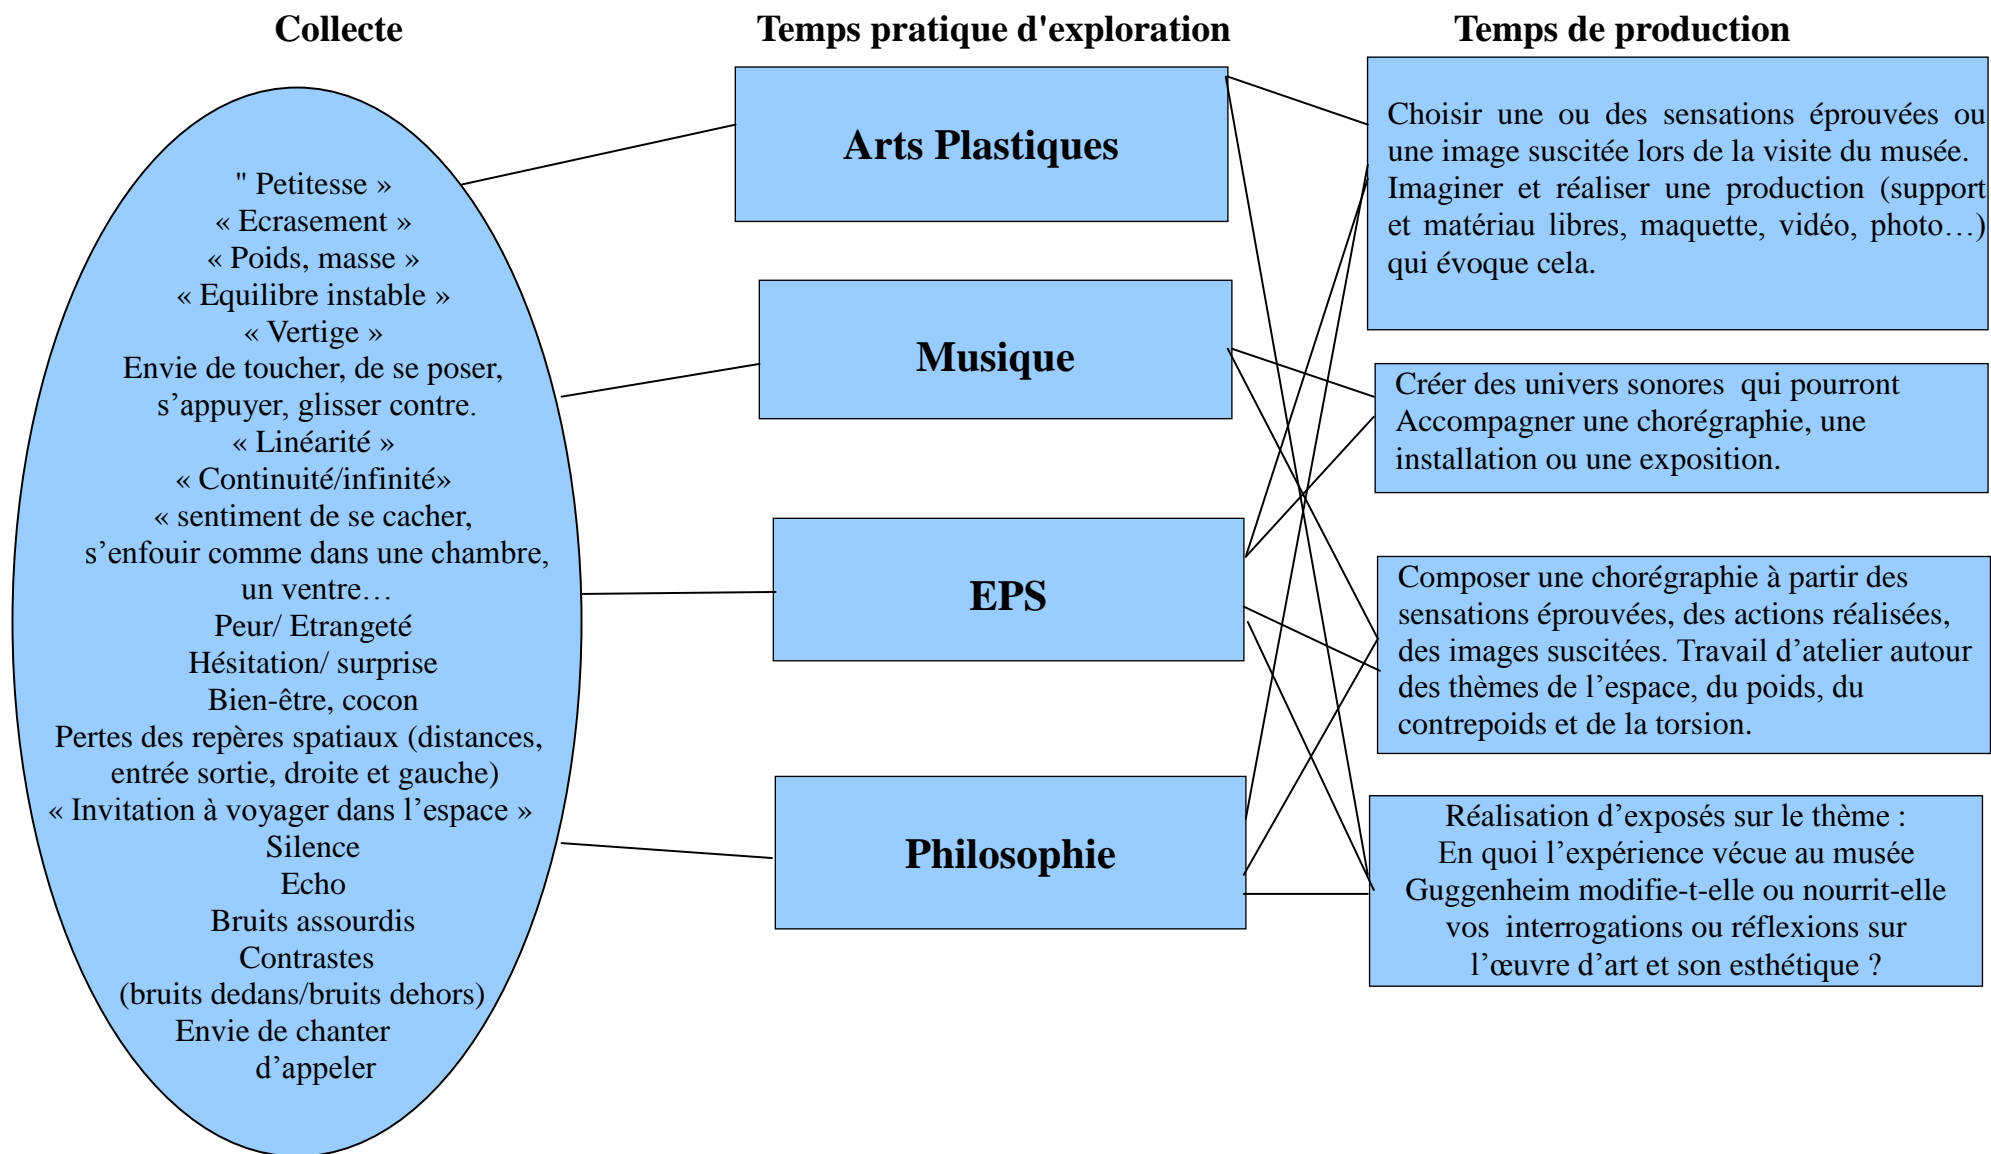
Collecte

Temps pratique d'exploration

Temps de production

" Petitesse »
« Ecrasement »
« Poids, masse »
« Equilibre instable »
« Vertige »
Envie de toucher, de se poser, s’appuyer, glisser contre.
« Linéarité »
« Continuité/infinité»
« sentiment de se cacher, s’enfouir comme dans une chambre, un ventre…
Peur/ Etrangeté
Hésitation/ surprise
Bien-être, cocon
Pertes des repères spatiaux (distances, entrée sortie, droite et gauche)
« Invitation à voyager dans l’espace »
Silence
Echo
Bruits assourdis
Contrastes
(bruits dedans/bruits dehors)
Envie de chanter
d’appeler

Arts Plastiques

Musique

EPS

Philosophie

Choisir une ou des sensations éprouvées ou une image suscitée lors de la visite du musée. Imaginer et réaliser une production (support et matériau libres, maquette, vidéo, photo…) qui évoque cela.

Créer des univers sonores qui pourront Accompagner une chorégraphie, une installation ou une exposition.

Composer une chorégraphie à partir des sensations éprouvées, des actions réalisées, des images suscitées. Travail d’atelier autour des thèmes de l’espace, du poids, du contrepoids et de la torsion.

Réalisation d’exposés sur le thème :
En quoi l’expérience vécue au musée Guggenheim modifie-t-elle ou nourrit-elle vos interrogations ou réflexions sur l’œuvre d’art et son esthétique ?